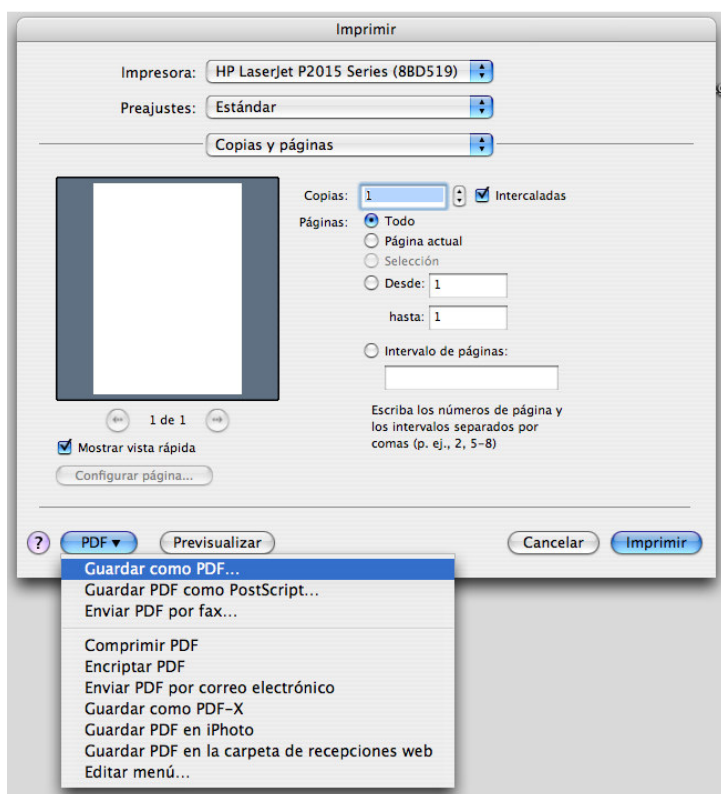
Imprimir

Impresora: HP LaserJet P2015 Series (8BD519)

Preajustes: Estándar

Copias y páginas

Copias: 1 Intercaladas

Páginas: Todo
Página actual
Selección
Desde: 1
hasta: 1
Intervalo de páginas:

Escriba los números de página y los intervalos separados por comas (p. ej., 2, 5-8)

1 de 1

Mostrar vista rápida

Configurar página...

?

PDF ▾

Previsualizar

Cancelar

Imprimir

Guardar como PDF...
Guardar PDF como PostScript...
Enviar PDF por fax...

Comprimir PDF
Encriptar PDF
Enviar PDF por correo electrónico
Guardar como PDF-X
Guardar PDF en iPhoto
Guardar PDF en la carpeta de recepciones web
Editar menú...